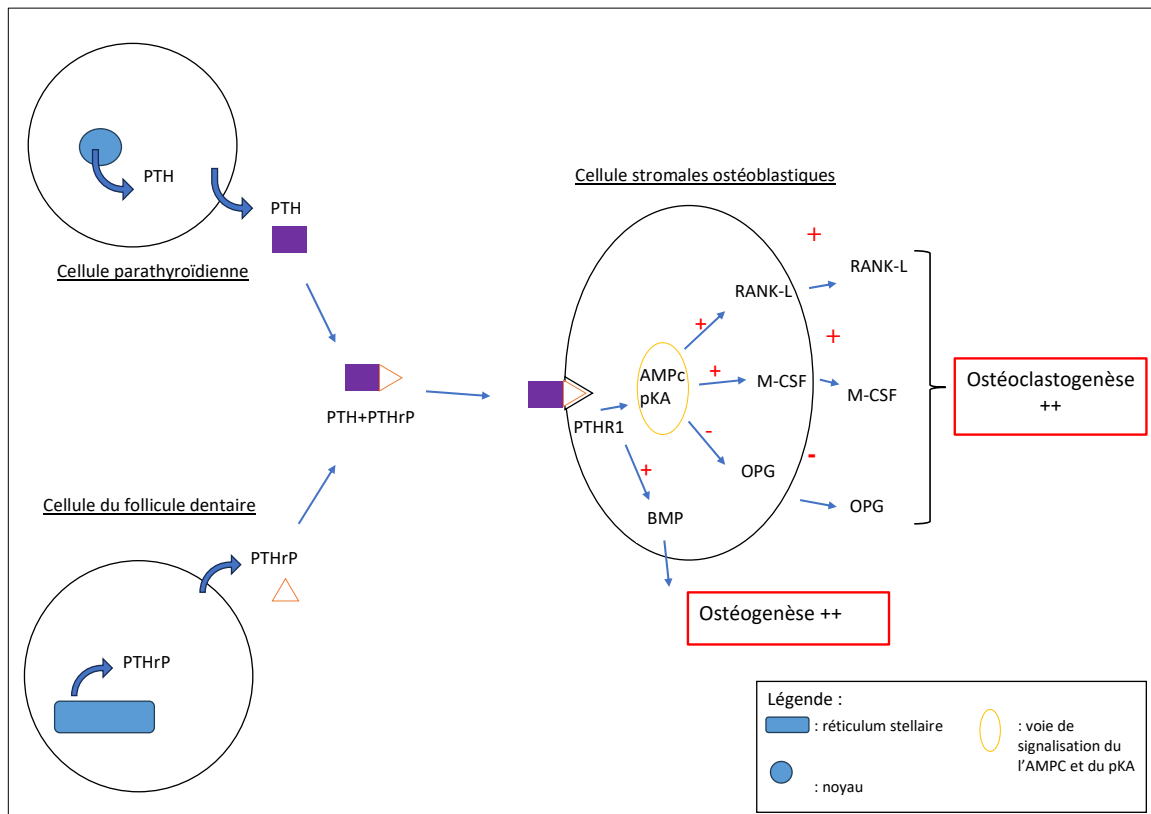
PTH

PTH

Cellule parathyroïdienne

Cellule stromales ostéoblastiques

+

RANK-L

RANK-L

+

+

+

AMPc
pKA

M-CSF

M-CSF

Ostéoclastogenèse
++

PTH+PTHrP

PTHR1

-

-

+

OPG

OPG

Cellule du follicule dentaire

BMP

PTHrP

Ostéogenèse ++

PTHrP

Légende :

: réticulum stellaire

: voie de signalisation du l'AMPC et du pKA

: noyau